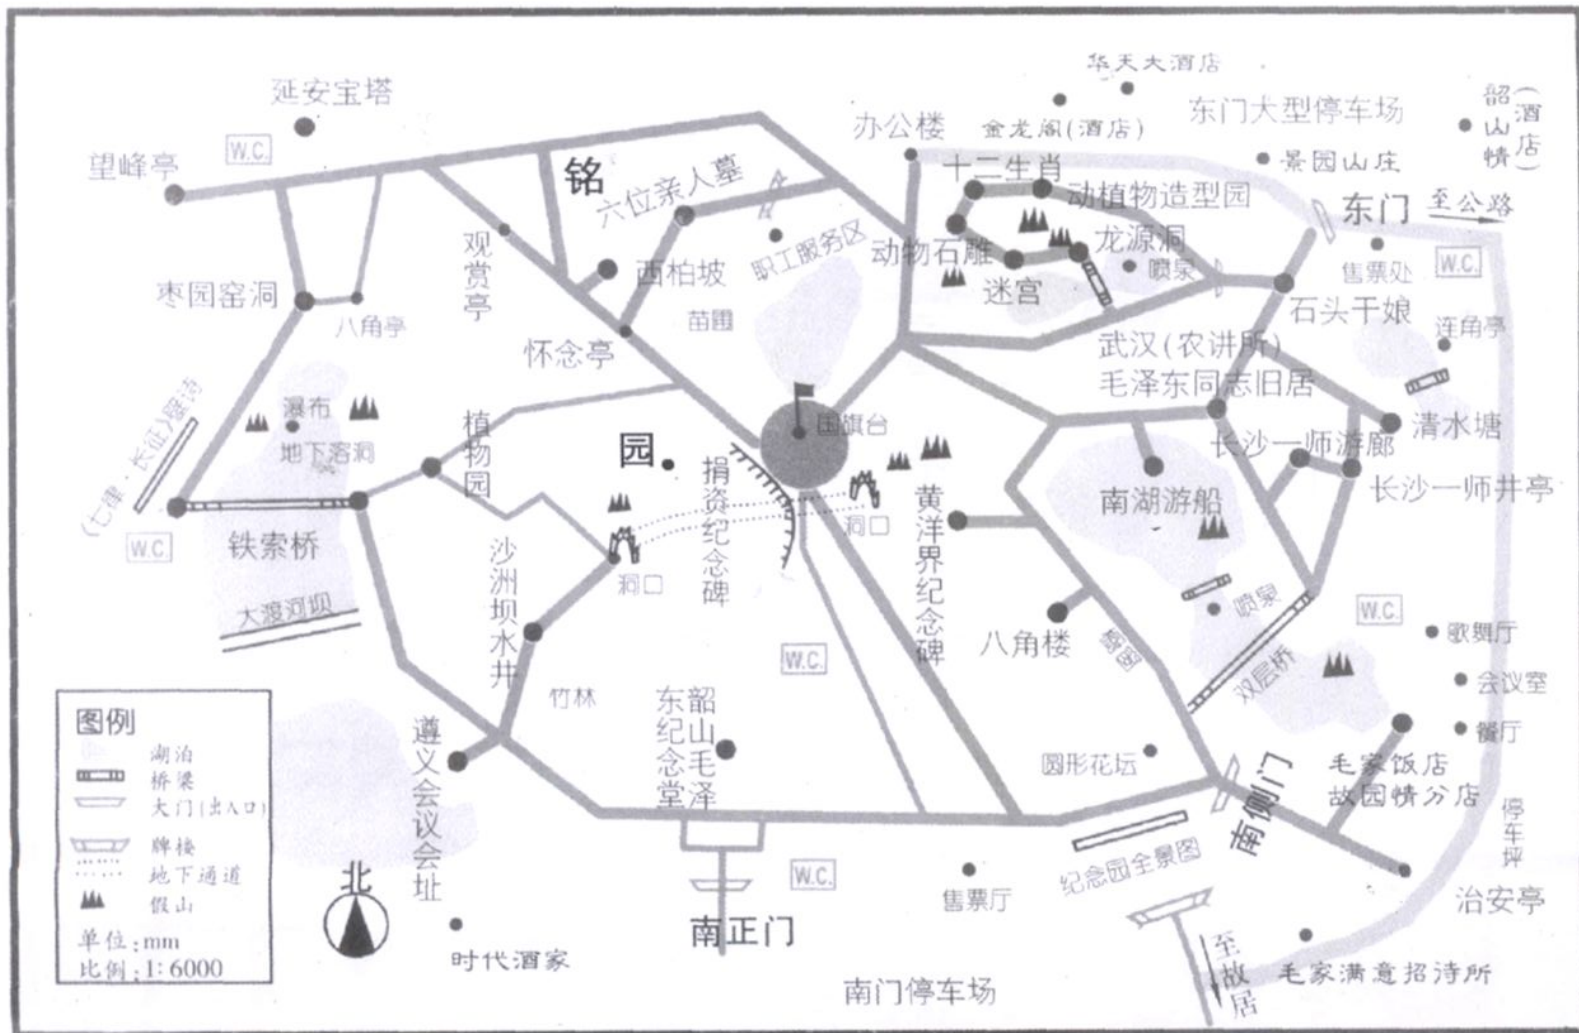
延安宝塔
望峰亭
W.C.
铭
六位亲人墓
观赏亭
西柏坡
枣园窑洞
八角亭
怀念亭
苗圃
职工服务区
办公楼
金龙阁(酒店)
华天大酒店
东门大型停车场
韶山情(酒店)
景园山庄
十二生肖
动植物造型园
动物石雕
龙源洞
迷宫
喷泉
东门
至公路
售票处
W.C.
石头干娘
连角亭
武汉(农讲所)
毛泽东同志旧居
清水塘
长沙一师游廊
长沙一师井亭
瀑布
地下溶洞
(七律·长征)碑诗
植物园
园
国旗台
捐资纪念碑
黄洋界纪念碑
洞口
南湖游船
W.C.
铁索桥
大渡河坝
沙洲坝水井
洞口
八角楼
喷泉
W.C.
歌舞厅
双层桥
会议室
竹林
W.C.
餐厅
图例
湖泊
桥梁
大门(出入口)
牌楼
地下通道
假山
单位:mm
比例:1:6000
遵义会议会址
东韶山毛泽东纪念堂
圆形花坛
毛家饭店
故园情分店
南侧门
停车坪
纪念园全景图
W.C.
售票厅
治安亭
北
南正门
时代酒家
南门停车场
至故居
毛家满意招待所